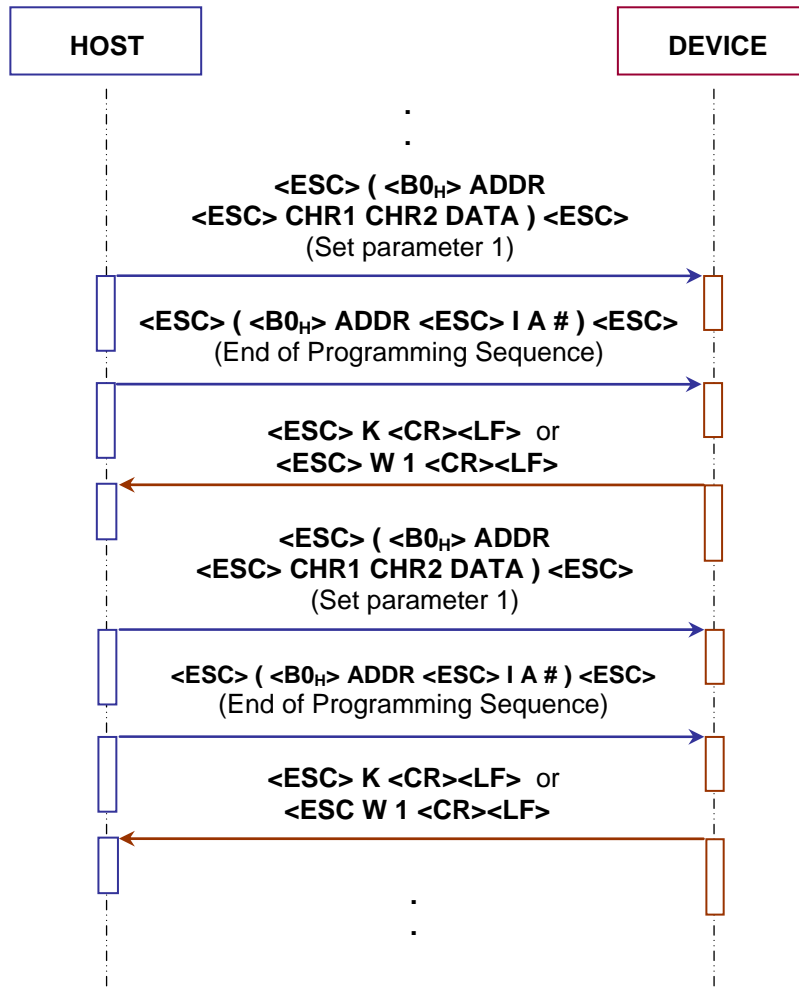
HOST

DEVICE

.
.

<ESC> ( <B0$_H$> ADDR <ESC> CHR1 CHR2 DATA ) <ESC>
(Set parameter 1)

<ESC> ( <B0$_H$> ADDR <ESC> I A # ) <ESC>
(End of Programming Sequence)

<ESC> K <CR><LF> or
<ESC> W 1 <CR><LF>

<ESC> ( <B0$_H$> ADDR <ESC> CHR1 CHR2 DATA ) <ESC>
(Set parameter 1)

<ESC> ( <B0$_H$> ADDR <ESC> I A # ) <ESC>
(End of Programming Sequence)

<ESC> K <CR><LF> or
<ESC W 1 <CR><LF>

.
.